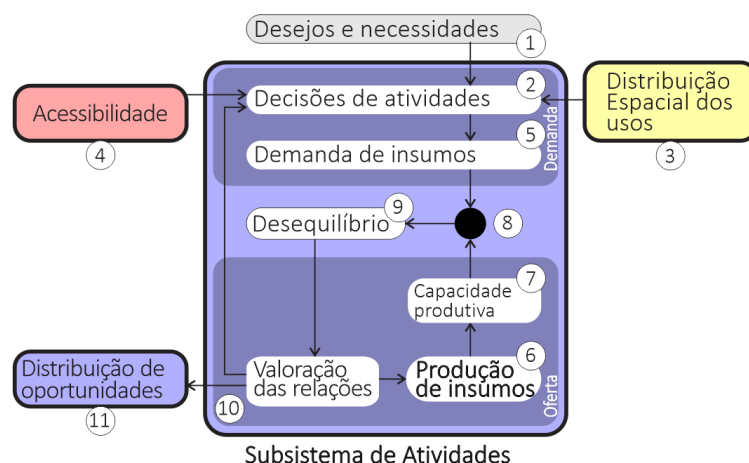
Desejos e necessidades
1

Acessibilidade
4

Decisões de atividades
2

Distribuição Espacial dos usos
3

Demanda de insumos
5

Demanda

Desequilíbrio
9

8

Capacidade produtiva
7

Distribuição de oportunidades
11

Valoração das relações
10

Produção de insumos
6

Oferta

Subsistema de Atividades